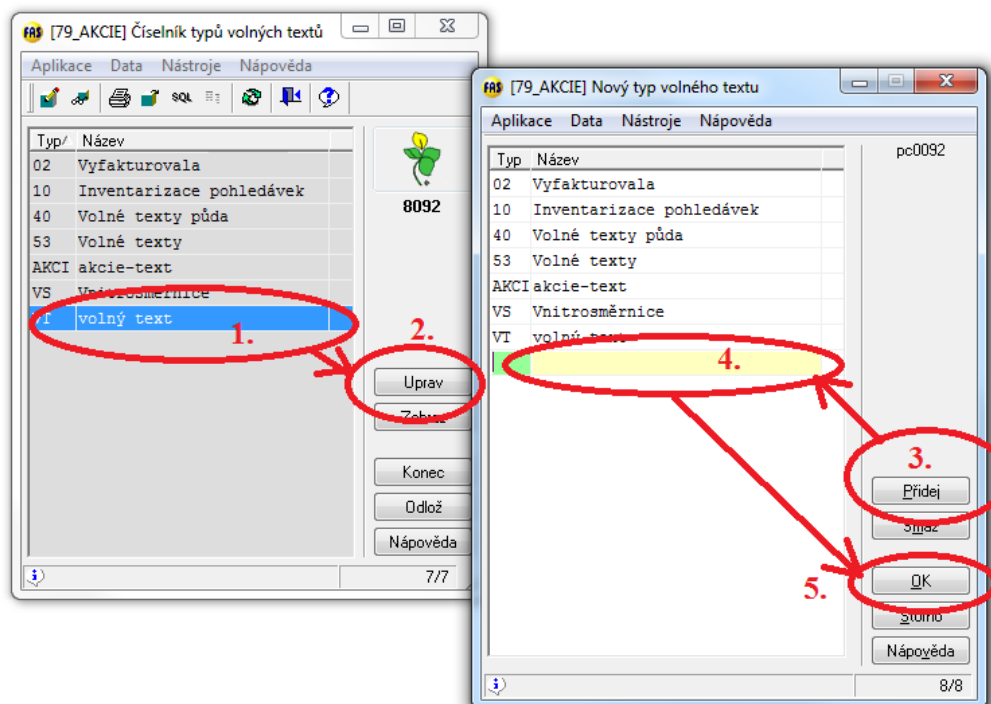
FAS [79_AKCIE] Číselník typů volných textů

Aplikace Data Nástroje Nápověda

SQL

| Typ/ | Název |
|---|---|
| 02 | Vyfakturovala |
| 10 | Inventarizace pohledávek |
| 40 | Volné texty půda |
| 53 | Volné texty |
| AKCI | akcie-text |
| VS | Vnitrosměrnice |
| VT | volný text |

8092

1.

2.

Uprav

Zobraz

Konec

Odlož

Nápověda

7/7

FAS [79_AKCIE] Nový typ volného textu

Aplikace Data Nástroje Nápověda

pc0092

| Typ | Název |
|---|---|
| 02 | Vyfakturovala |
| 10 | Inventarizace pohledávek |
| 40 | Volné texty půda |
| 53 | Volné texty |
| AKCI | akcie-text |
| VS | Vnitrosměrnice |
| VT | volný text |
| | |

4.

3.

Přidej

Smaž

5.

OK

Storno

Nápověda

8/8